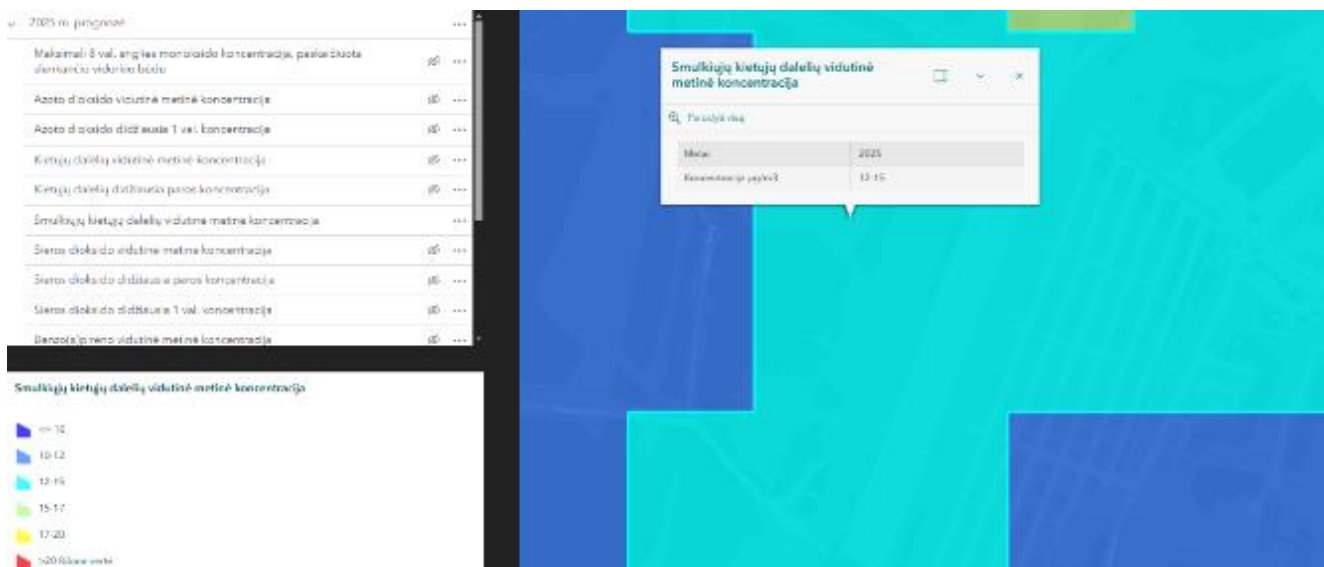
2025 m. prognozė ...

Maksimali 8 val. anglies monoksido koncentracija, paskaičiuota slenkančio vidurkio būdu ...

Azoto dioksido vidutinė metinė koncentracija ...

Azoto dioksido didžiausia 1 val. koncentracija ...

Kietųjų dalelių vidutinė metinė koncentracija ...

Kietųjų dalelių didžiausia paros koncentracija ...

Smulkiųjų kietųjų dalelių vidutinė metinė koncentracija ...

Sieros dioksido vidutinė metinė koncentracija ...

Sieros dioksido didžiausia paros koncentracija ...

Sieros dioksido didžiausia 1 val. koncentracija ...

Benzo(a)pireno vidutinė metinė koncentracija ...

Smulkiųjų kietųjų dalelių vidutinė metinė koncentracija

<= 10

10-12

12-15

15-17

17-20

>20 Ribinė vertė

Smulkiųjų kietųjų dalelių vidutinė metinė koncentracija

Pritraukti prie

| Metai | 2025 |
|---|---|
| Koncentracija µg/m3 | 12-15 |